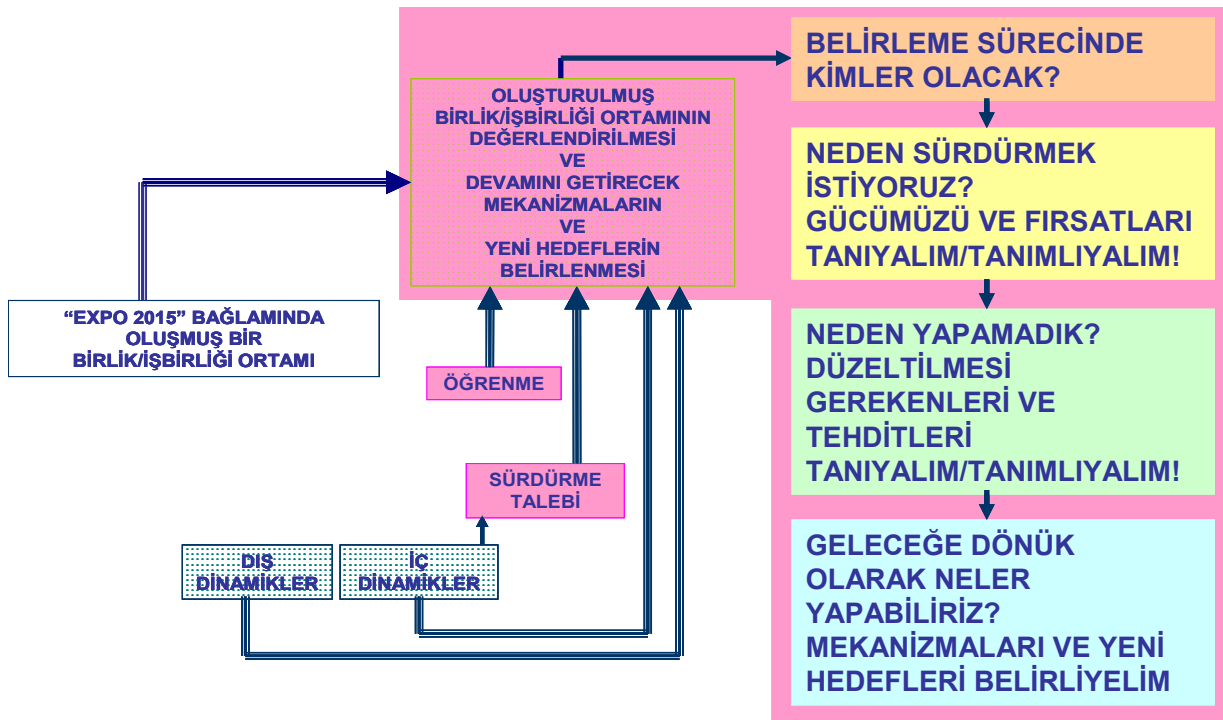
OLUŞTURULMUŞ BİRLİK/İŞBİRLİĞİ ORTAMININ DEĞERLENDİRİLMESİ VE DEVAMINI GETİRECEK MEKANİZMALARIN VE YENİ HEDEFLERİN BELİRLENMESİ

“EXPO 2015” BAĞLAMINDA OLUŞMUŞ BİR BİRLİK/İŞBİRLİĞİ ORTAMI

ÖĞRENME

SÜRDÜRME TALEBİ

DIŞ DİNAMİKLER

İÇ DİNAMİKLER

BELİRLEME SÜRECİNDE KİMLER OLACAK?

NEDEN SÜRDÜRMEK İSTİYORUZ? GÜCÜMÜZÜ VE FIRSATLARI TANIYALIM/TANIMLIYALIM!

NEDEN YAPAMADIK? DÜZELTİLMESİ GEREKENLERİ VE TEHDİTLERİ TANIYALIM/TANIMLIYALIM!

GELECEĞE DÖNÜK OLARAK NELER YAPABİLİRİZ? MEKANİZMALARI VE YENİ HEDEFLERİ BELİRLİYELİM